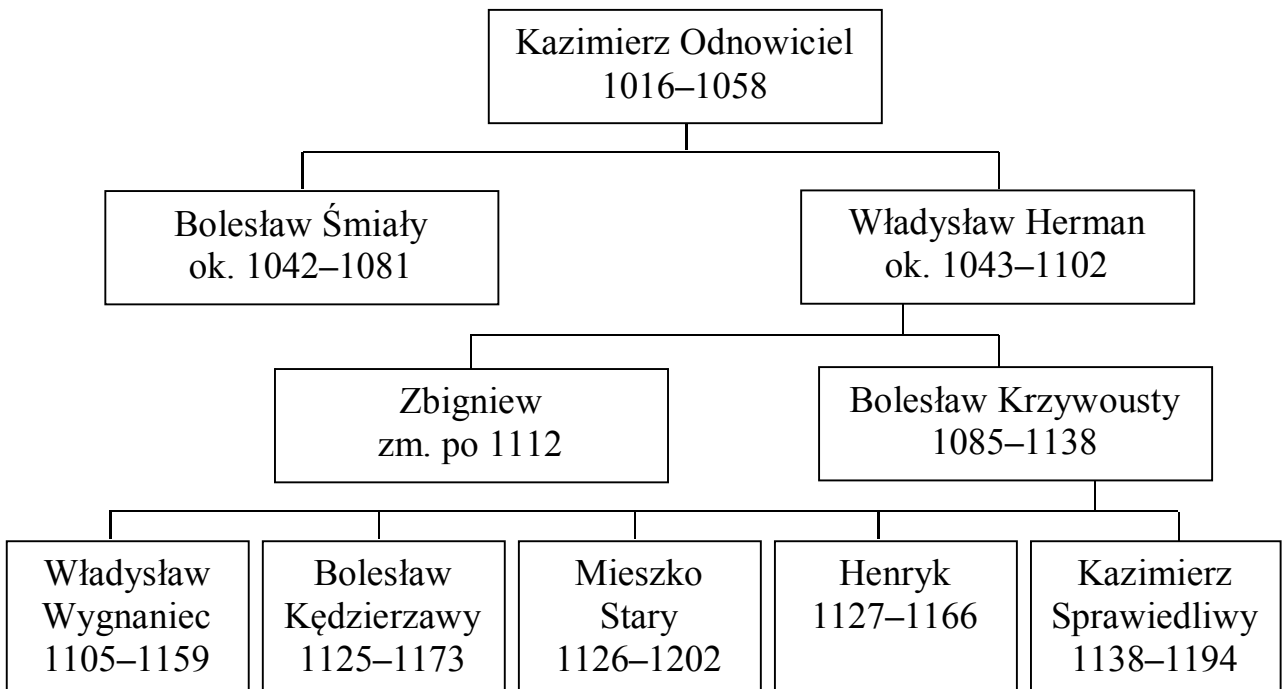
Kazimierz Odnowiciel
1016–1058

Bolesław Śmiały
ok. 1042–1081

Władysław Herman
ok. 1043–1102

Zbigniew
zm. po 1112

Bolesław Krzywousty
1085–1138

Władysław
Wygnaniec
1105–1159

Bolesław
Kędzierzawy
1125–1173

Mieszko
Stary
1126–1202

Henryk
1127–1166

Kazimierz
Sprawiedliwy
1138–1194